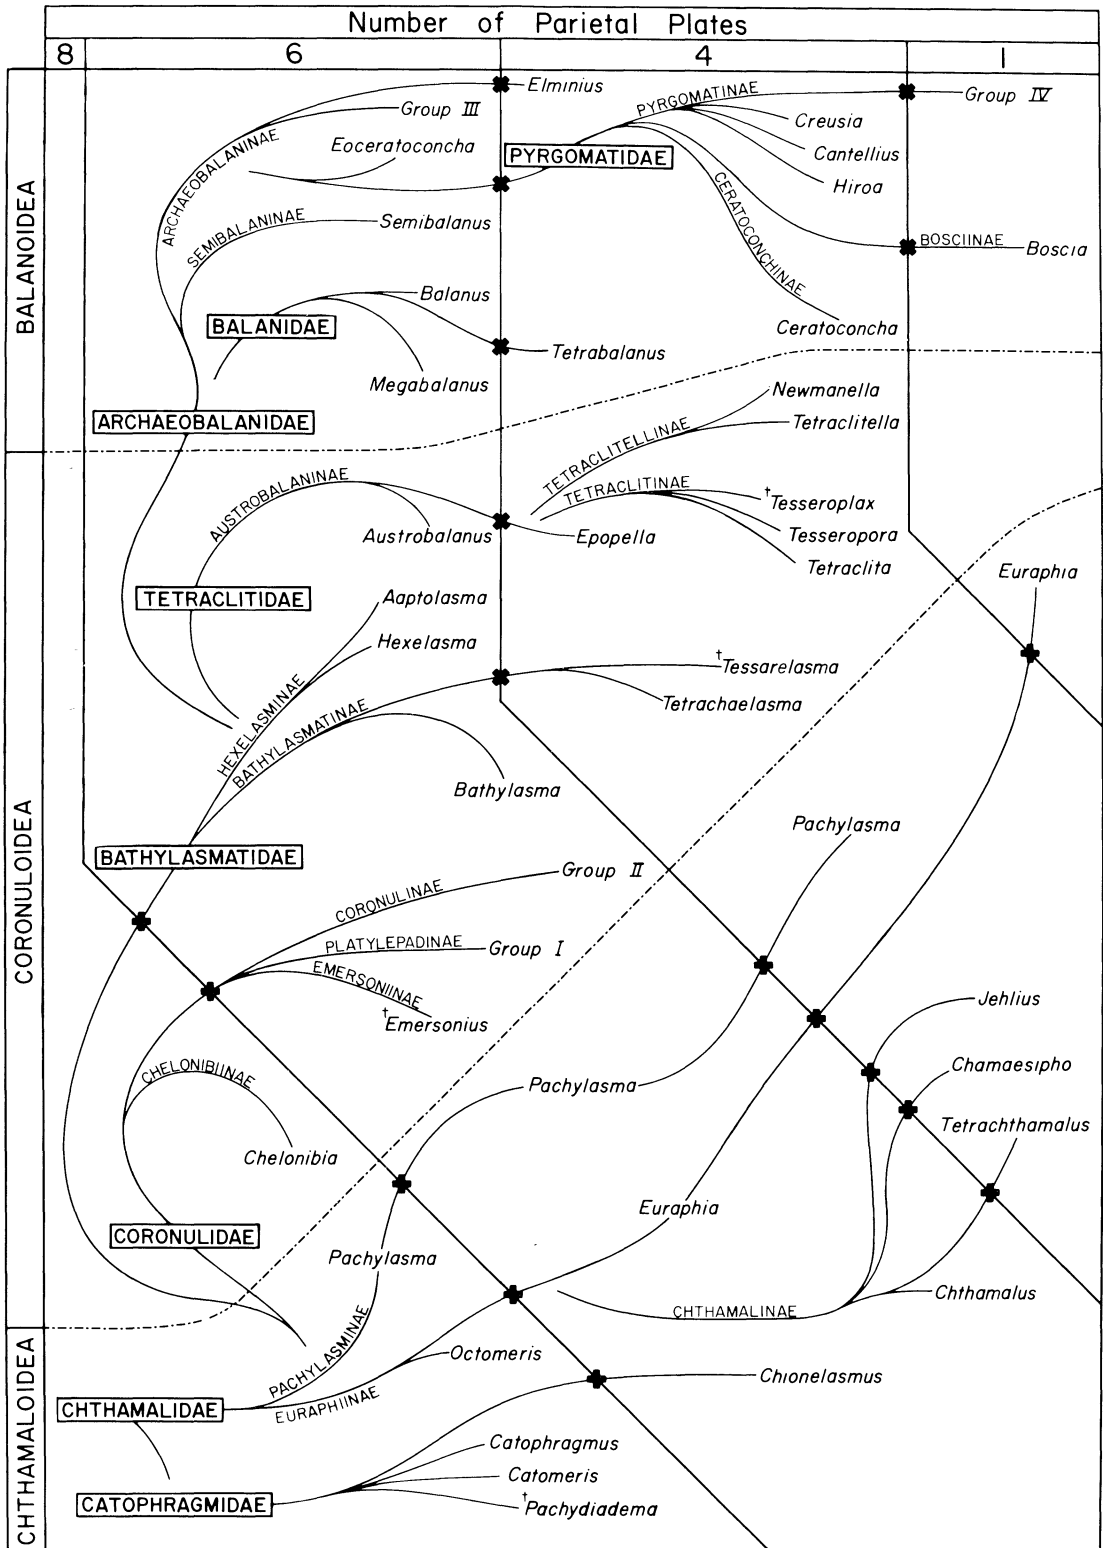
Number of Parietal Plates

| 8 | 6 | 4 | 1 |
|---|---|---|---|

BALANOIDEA

CORONULOIDEA

CHTHAMALOIDEA

Elminius
Group III
ARCHAEOBALANINAE
Eoceratoconcha
PYRGOMATINAE
Group IV
Creusia
PYRGOMATIDAE
Cantellius
Hiroa
CERATOCONCHINAE
SEMIBALANINAE
Semibalanus
BOSCIINAE
Boscia
Balanus
BALANIDAE
Ceratoconcha
Tetrabalanus
Megabalanus
Newmanella
ARCHAEOBALANIDAE
Tetraclitella
TETRACLITELLINAE
AUSTROBALANINAE
TETRACLITINAE
†Tesseroplax
Austrobalanus
Epopella
Tesseropora
Tetraclita
TETRACLITIDAE
Aaptolasma
Euraphia
Hexelasma
†Tessarelasma
HEXELASMINAE
Tetrachaelasma
BATHYLASMATINAE
Bathylasma
Pachylasma
BATHYLASMATIDAE
Group II
CORONULINAE
PLATYLEPADINAE
Group I
EMERSONIINAE
†Emersonius
Jehlius
CHELONIBIINAE
Pachylasma
Chamaesipho
Tetrachthamalus
Chelonibia
Euraphia
CORONULIDAE
Pachylasma
Chthamalus
CHTHAMALINAE
PACHYLASMINAE
Octomeris
CHTHAMALIDAE
EURAPHIINAE
Chionelasmus
Catophragmus
Catomeris
CATOPHRAGMIDAE
†Pachydiadema